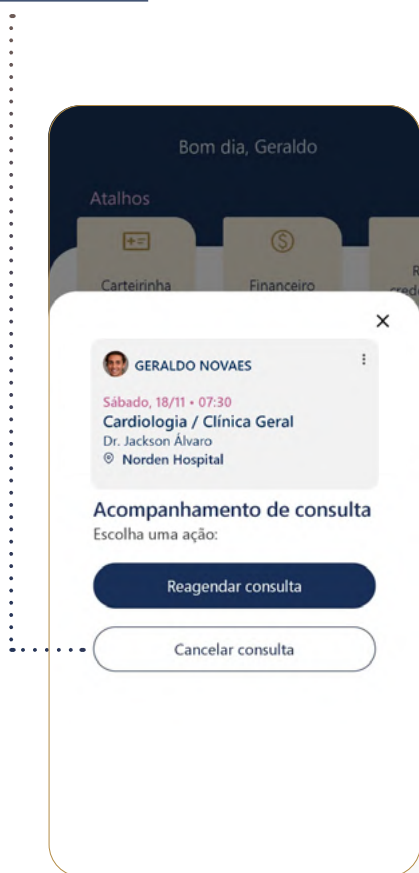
Bom dia, Geraldo

Atalhos

Carteirinha

Financeiro

R
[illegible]

×

GERALDO NOVAES

Sábado, 18/11 • 07:30
Cardiologia / Clínica Geral
Dr. Jackson Álvaro
Norden Hospital

Acompanhamento de consulta
Escolha uma ação:

Reagendar consulta

Cancelar consulta